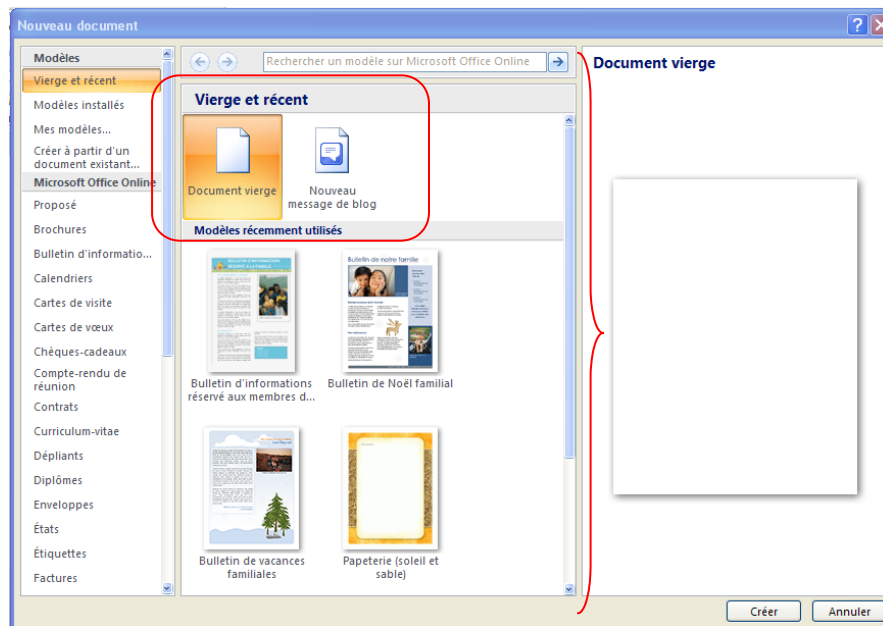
Nouveau document

Modèles
Vierge et récent
Modèles installés
Mes modèles...
Créer à partir d'un document existant...
Microsoft Office Online
Proposé
Brochures
Bulletin d'informatio...
Calendriers
Cartes de visite
Cartes de vœux
Chèques-cadeaux
Compte-rendu de réunion
Contrats
Curriculum-vitae
Dépliants
Diplômes
Enveloppes
États
Étiquettes
Factures

Rechercher un modèle sur Microsoft Office Online

Vierge et récent

Document vierge

Nouveau message de blog

Modèles récemment utilisés

Bulletin de notre famille

Bulletin d'informations réservé aux membres d...

Bulletin de Noël familial

Bulletin de vacances familiales

Papeterie (soleil et sable)

Document vierge

Créer

Annuler